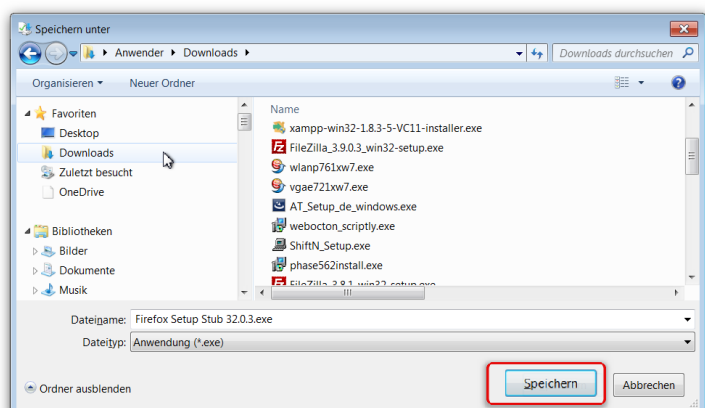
Speichern unter

Anwender ▸ Downloads ▸

Downloads durchsuchen

Organisieren ▾ Neuer Ordner

Favoriten
Desktop
Downloads
Zuletzt besucht
OneDrive

Bibliotheken
Bilder
Dokumente
Musik

Name
xampp-win32-1.8.3-5-VC11-installer.exe
FileZilla_3.9.0.3_win32-setup.exe
wlanp761xw7.exe
vgae721xw7.exe
AT_Setup_de_windows.exe
webocton_scriptly.exe
ShiftN_Setup.exe
phase562install.exe
FileZilla_3.8.1_win32-setup.exe

Dateiname: Firefox Setup Stub 32.0.3.exe
Dateityp: Anwendung (*.exe)

Ordner ausblenden

Speichern Abbrechen